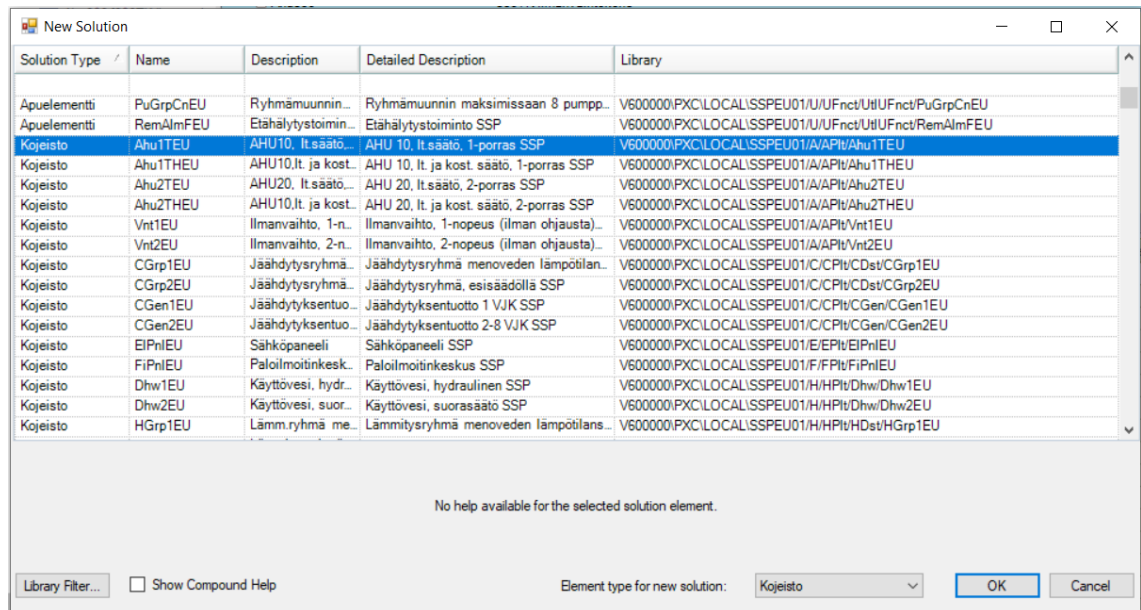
New Solution

| Solution Type | Name | Description | Detailed Description | Library |
|---|---|---|---|---|
| | | | | |
| Apuelementti | PuGrpCnEU | Ryhmämuunnin... | Ryhmämuunnin maksimissaan 8 pumpp... | V600000\PXC\LOCAL\SSPEU01/U/UFnct/UtlUFnct/PuGrpCnEU |
| Apuelementti | RemAlmFEU | Etähälytystoimin... | Etähälytystoiminto SSP | V600000\PXC\LOCAL\SSPEU01/U/UFnct/UtlUFnct/RemAlmFEU |
| Kojeisto | Ahu1TEU | AHU10, lt.säätö,... | AHU 10, lt.säätö, 1-porras SSP | V600000\PXC\LOCAL\SSPEU01/A/APlt/Ahu1TEU |
| Kojeisto | Ahu1THEU | AHU10,lt. ja kost... | AHU 10, lt. ja kost. säätö, 1-porras SSP | V600000\PXC\LOCAL\SSPEU01/A/APlt/Ahu1THEU |
| Kojeisto | Ahu2TEU | AHU20, lt.säätö,... | AHU 20, lt.säätö, 2-porras SSP | V600000\PXC\LOCAL\SSPEU01/A/APlt/Ahu2TEU |
| Kojeisto | Ahu2THEU | AHU20,lt. ja kost... | AHU 20, lt. ja kost. säätö, 2-porras SSP | V600000\PXC\LOCAL\SSPEU01/A/APlt/Ahu2THEU |
| Kojeisto | Vnt1EU | Ilmanvaihto, 1-n... | Ilmanvaihto, 1-nopeus (ilman ohjausta)... | V600000\PXC\LOCAL\SSPEU01/A/APlt/Vnt1EU |
| Kojeisto | Vnt2EU | Ilmanvaihto, 2-n... | Ilmanvaihto, 2-nopeus (ilman ohjausta)... | V600000\PXC\LOCAL\SSPEU01/A/APlt/Vnt2EU |
| Kojeisto | CGrp1EU | Jäähdytysryhmä... | Jäähdytysryhmä menoveden lämpötilan... | V600000\PXC\LOCAL\SSPEU01/C/CPlt/CDst/CGrp1EU |
| Kojeisto | CGrp2EU | Jäähdytysryhmä... | Jäähdytysryhmä, esisäädöllä SSP | V600000\PXC\LOCAL\SSPEU01/C/CPlt/CDst/CGrp2EU |
| Kojeisto | CGen1EU | Jäähdytyksentuo... | Jäähdytyksentuotto 1 VJK SSP | V600000\PXC\LOCAL\SSPEU01/C/CPlt/CGen/CGen1EU |
| Kojeisto | CGen2EU | Jäähdytyksentuo... | Jäähdytyksentuotto 2-8 VJK SSP | V600000\PXC\LOCAL\SSPEU01/C/CPlt/CGen/CGen2EU |
| Kojeisto | ElPnlEU | Sähköpaneeli | Sähköpaneeli SSP | V600000\PXC\LOCAL\SSPEU01/E/EPlt/ElPnlEU |
| Kojeisto | FiPnlEU | Paloilmoitinkesk... | Paloilmoitinkeskus SSP | V600000\PXC\LOCAL\SSPEU01/F/FPlt/FiPnlEU |
| Kojeisto | Dhw1EU | Käyttövesi, hydr... | Käyttövesi, hydraulinen SSP | V600000\PXC\LOCAL\SSPEU01/H/HPlt/Dhw/Dhw1EU |
| Kojeisto | Dhw2EU | Käyttövesi, suor... | Käyttövesi, suorasäätö SSP | V600000\PXC\LOCAL\SSPEU01/H/HPlt/Dhw/Dhw2EU |
| Kojeisto | HGrp1EU | Lämm.ryhmä me... | Lämmitysryhmä menoveden lämpötilans... | V600000\PXC\LOCAL\SSPEU01/H/HPlt/HDst/HGrp1EU |

No help available for the selected solution element.

Library Filter...
Show Compound Help
Element type for new solution: Kojeisto
OK
Cancel